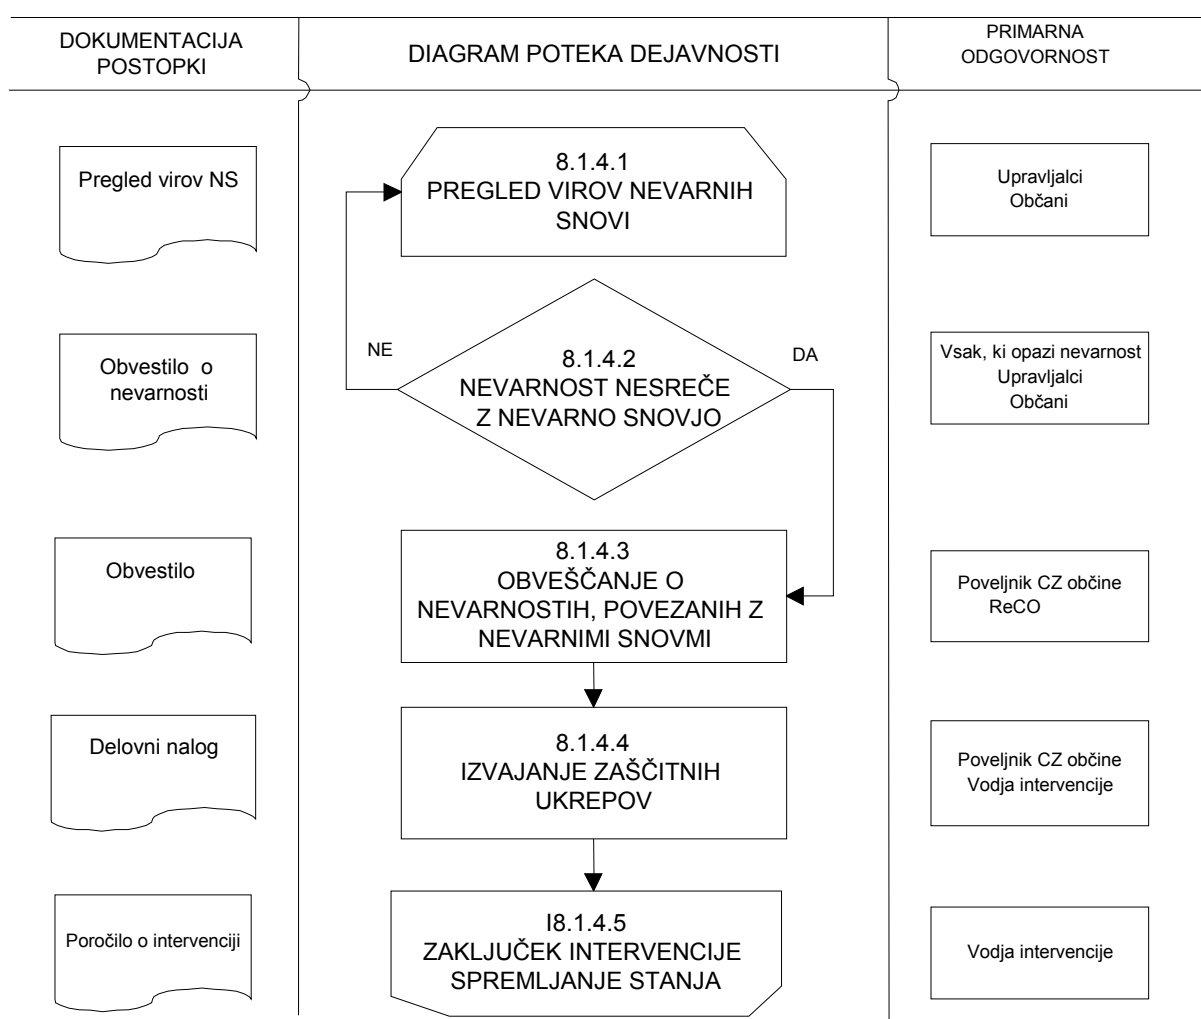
| DOKUMENTACIJA POSTOPKI | DIAGRAM POTEKA DEJAVNOSTI | PRIMARNA ODGOVORNOST |
|---|---|---|

Pregled virov NS

8.1.4.1
PREGLED VIROV NEVARNIH SNOVI

Upravljalci
Občani

Obvestilo o nevarnosti

NE

8.1.4.2
NEVARNOST NESREČE Z NEVARNO SNOVJO

DA

Vsak, ki opazi nevarnost
Upravljalci
Občani

Obvestilo

8.1.4.3
OBVEŠČANJE O NEVARNOSTIH, POVEZANIH Z NEVARNIMI SNOVMI

Poveljnik CZ občine
ReCO

Delovni nalog

8.1.4.4
IZVAJANJE ZAŠČITNIH UKREPOV

Poveljnik CZ občine
Vodja intervencije

Poročilo o intervenciji

I8.1.4.5
ZAKLJUČEK INTERVENCIJE
SPREMLJANJE STANJA

Vodja intervencije